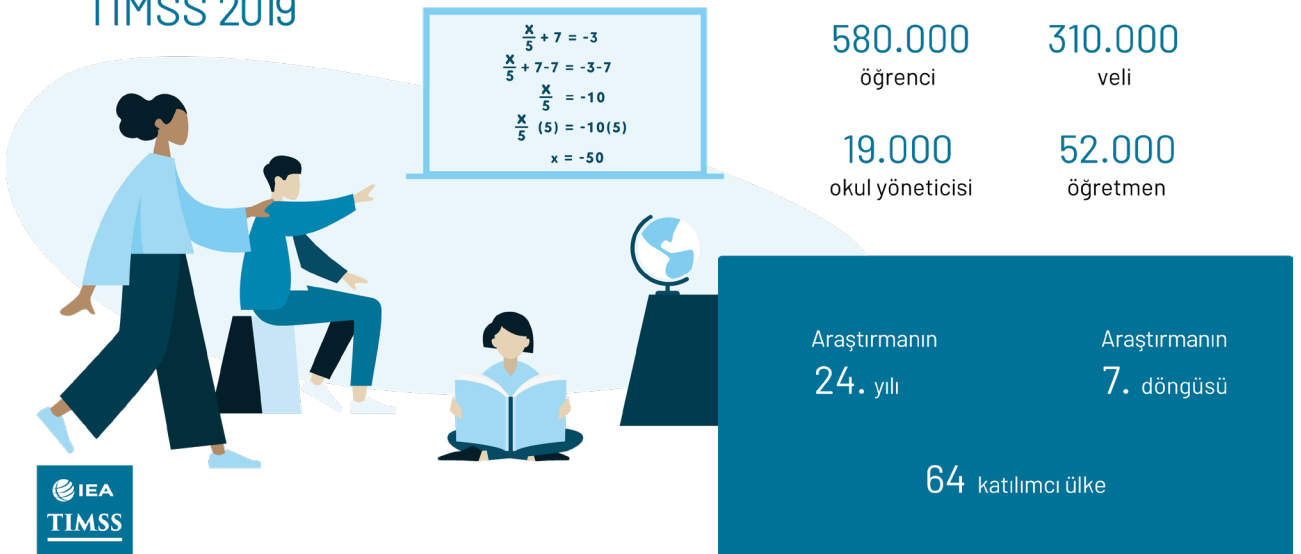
TIMSS 2019

$\frac{x}{5} + 7 = -3$

$\frac{x}{5} + 7-7 = -3-7$

$\frac{x}{5} = -10$

$\frac{x}{5}$ (5) = -10(5)

x = -50

580.000
öğrenci

310.000
veli

19.000
okul yöneticisi

52.000
öğretmen

Araştırmanın
24. yılı

Araştırmanın
7. döngüsü

64 katılımcı ülke

IEA
TIMSS